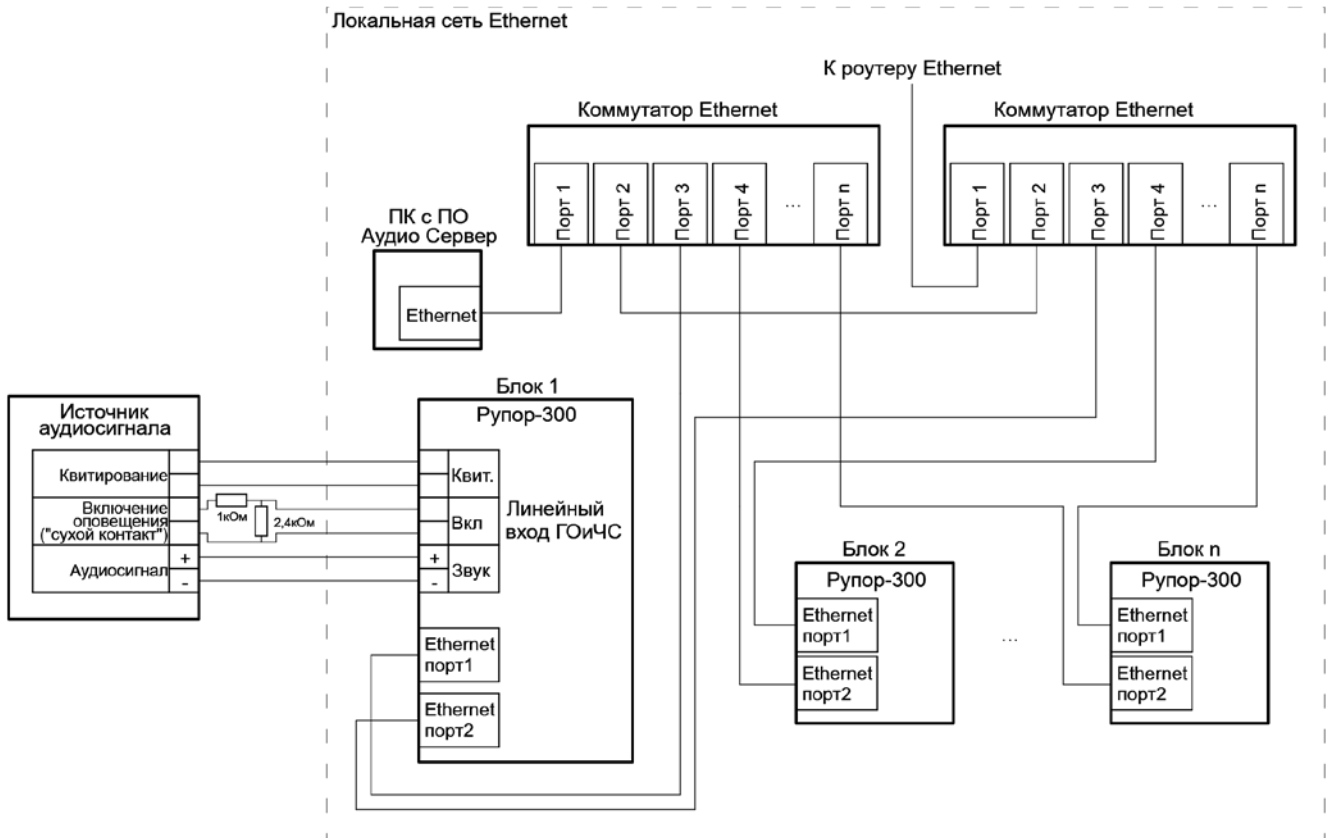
Локальная сеть Ethernet

К роутеру Ethernet

Коммутатор Ethernet

Порт 1
Порт 2
Порт 3
Порт 4
...
Порт n

Коммутатор Ethernet

Порт 1
Порт 2
Порт 3
Порт 4
...
Порт n

ПК с ПО
Аудио Сервер

Ethernet

Источник аудиосигнала

Квитирование
Включение оповещения ("сухой контакт")
1кОм
2,4кОм
Аудиосигнал
+
-

Блок 1
Рупор-300

Квит.
Вкл
+
-
Звук

Линейный вход ГОиЧС

Ethernet порт1
Ethernet порт2

Блок 2
Рупор-300

Ethernet порт1
Ethernet порт2

...

Блок n
Рупор-300

Ethernet порт1
Ethernet порт2